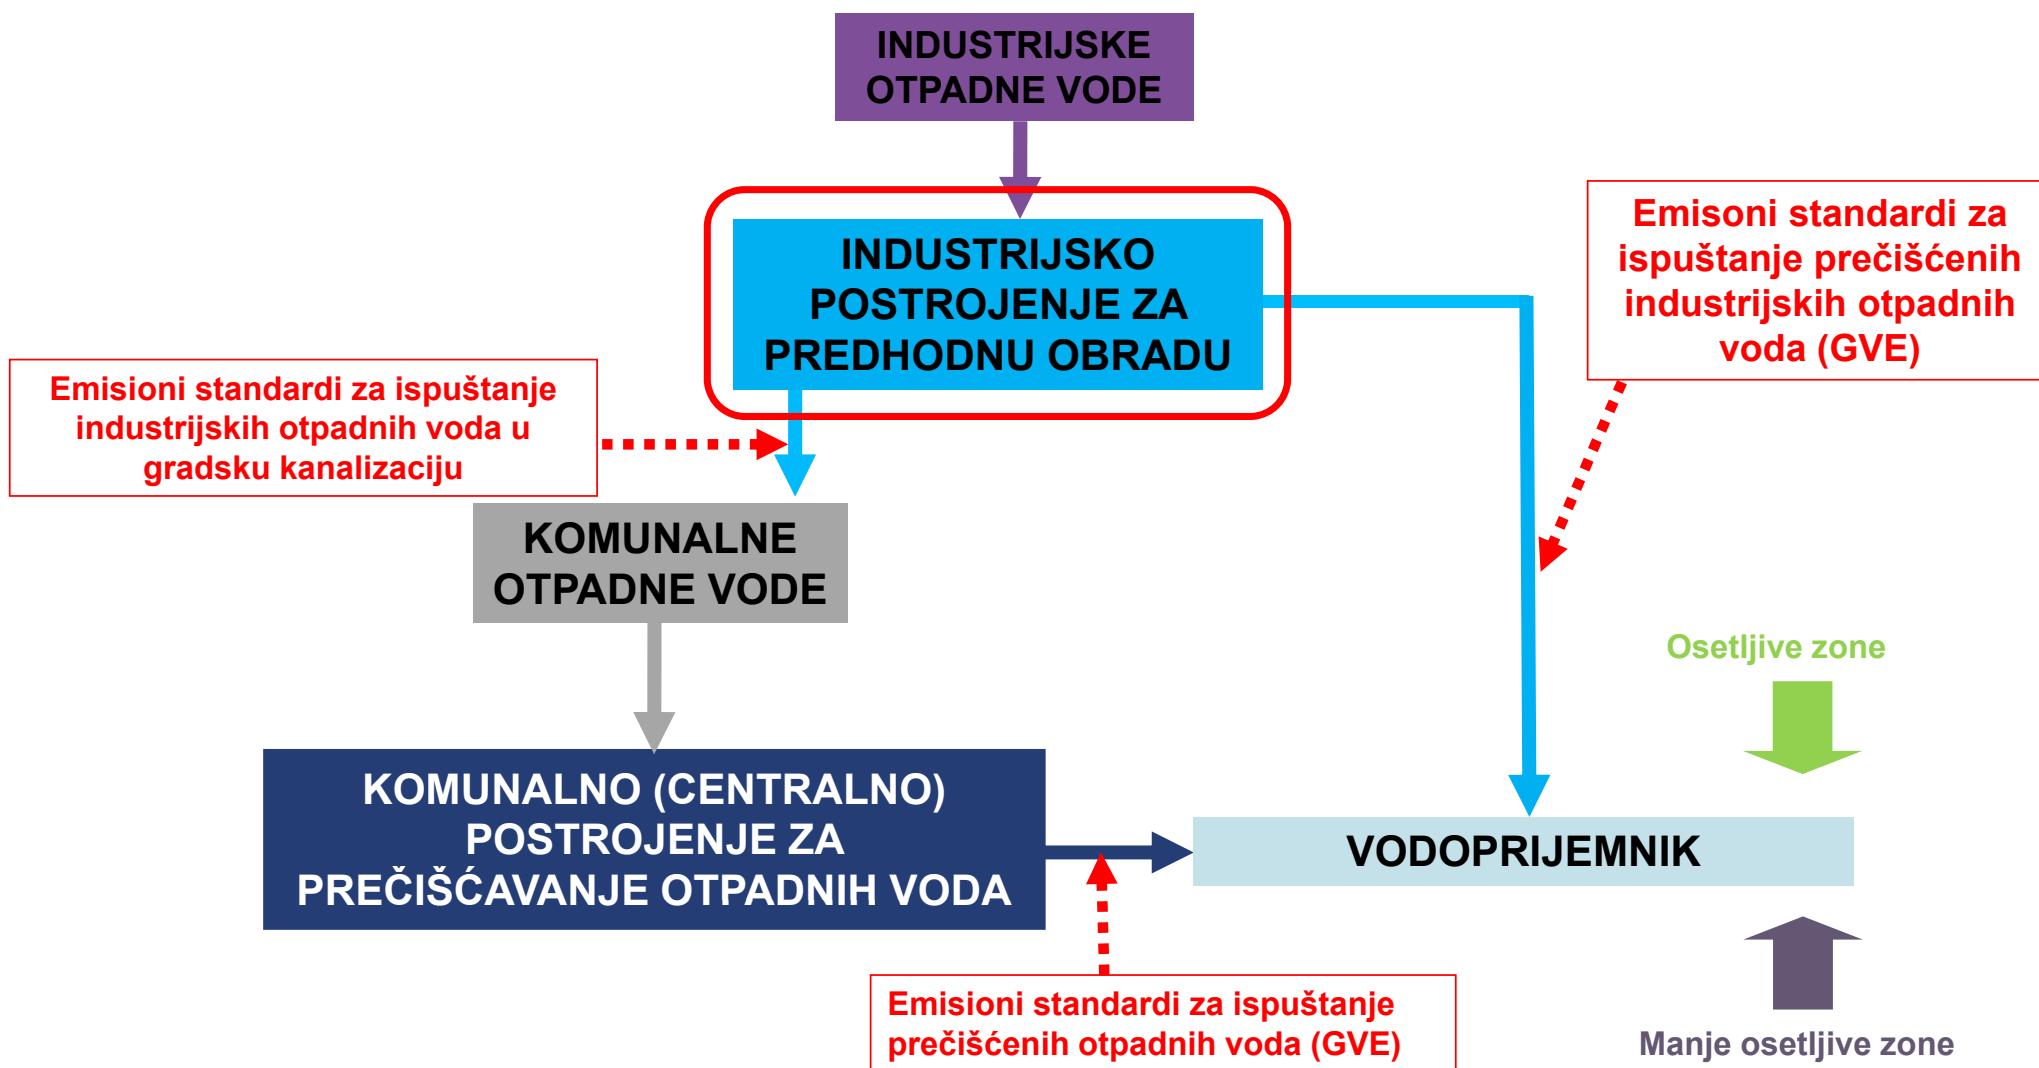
INDUSTRIJSKE OTPADNE VODE

INDUSTRIJSKO POSTROJENJE ZA PREDHODNU OBRADU

Emisoni standardi za ispuštanje prečišćenih industrijskih otpadnih voda (GVE)

Emisioni standardi za ispuštanje industrijskih otpadnih voda u gradsku kanalizaciju

KOMUNALNE OTPADNE VODE

Osetljive zone

KOMUNALNO (CENTRALNO) POSTROJENJE ZA PREČIŠĆAVANJE OTPADNIH VODA

VODOPRIJEMNIK

Emisioni standardi za ispuštanje prečišćenih otpadnih voda (GVE)

Manje osetljive zone